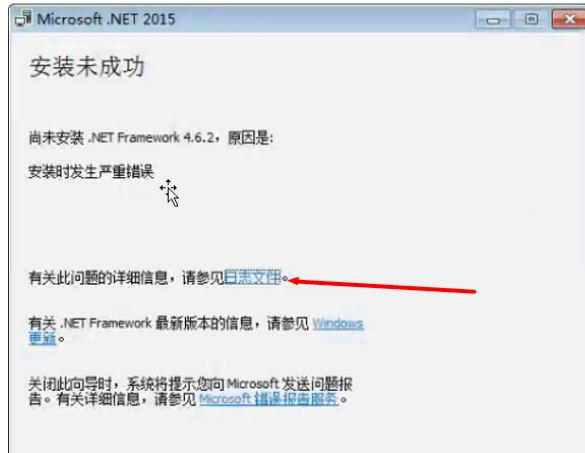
Microsoft .NET 2015

安装未成功

尚未安装 .NET Framework 4.6.2，原因是:

安装时发生严重错误

有关此问题的详细信息，请参见日志文件。

有关 .NET Framework 最新版本的信息，请参见 Windows 更新。

关闭此向导时，系统将提示您向 Microsoft 发送问题报告。有关详细信息，请参见 Microsoft 错误报告服务。